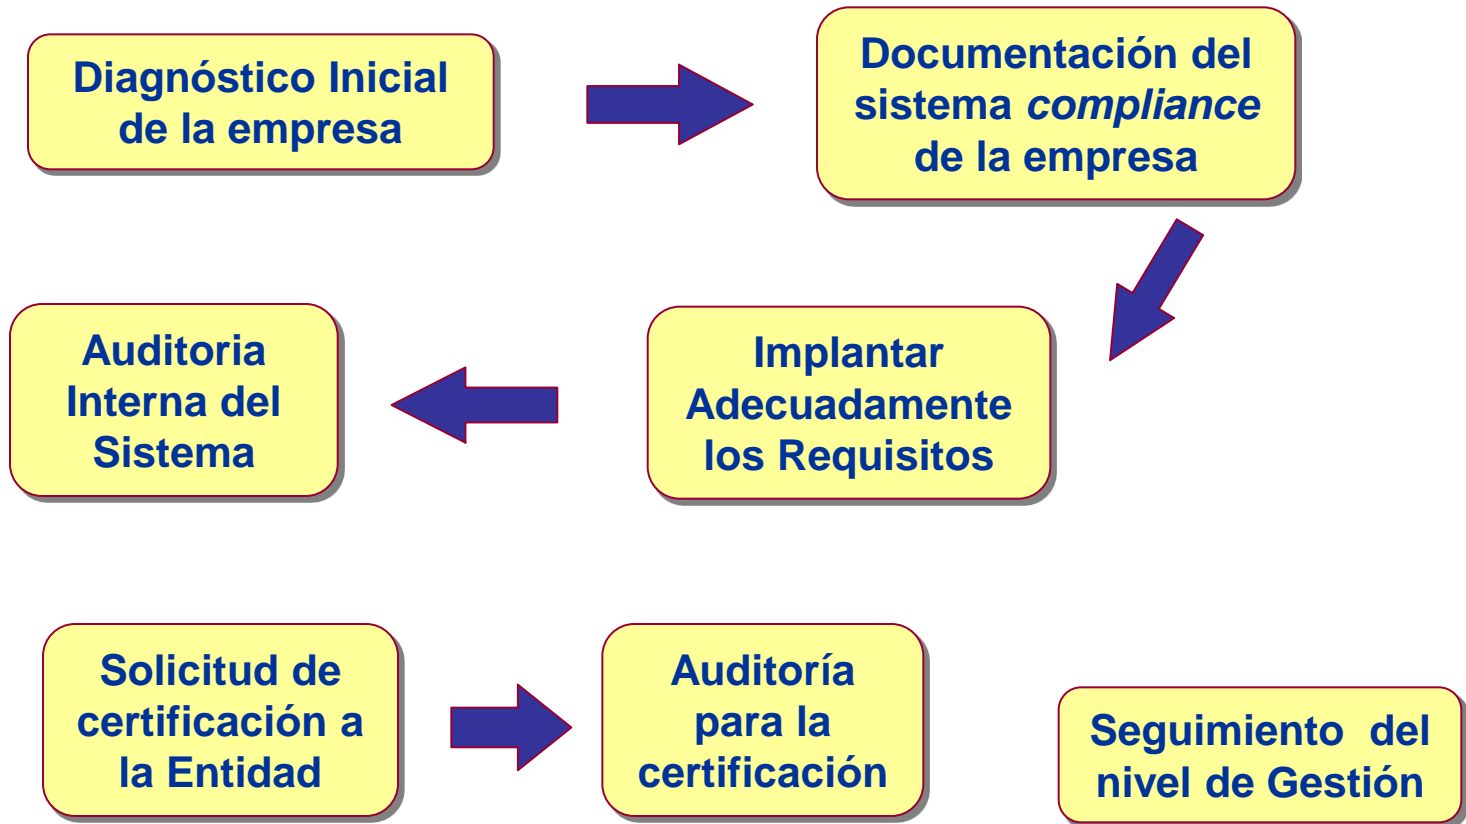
Diagnóstico Inicial de la empresa

Documentación del sistema compliance de la empresa

Auditoria Interna del Sistema

Implantar Adecuadamente los Requisitos

Solicitud de certificación a la Entidad

Auditoría para la certificación

Seguimiento del nivel de Gestión